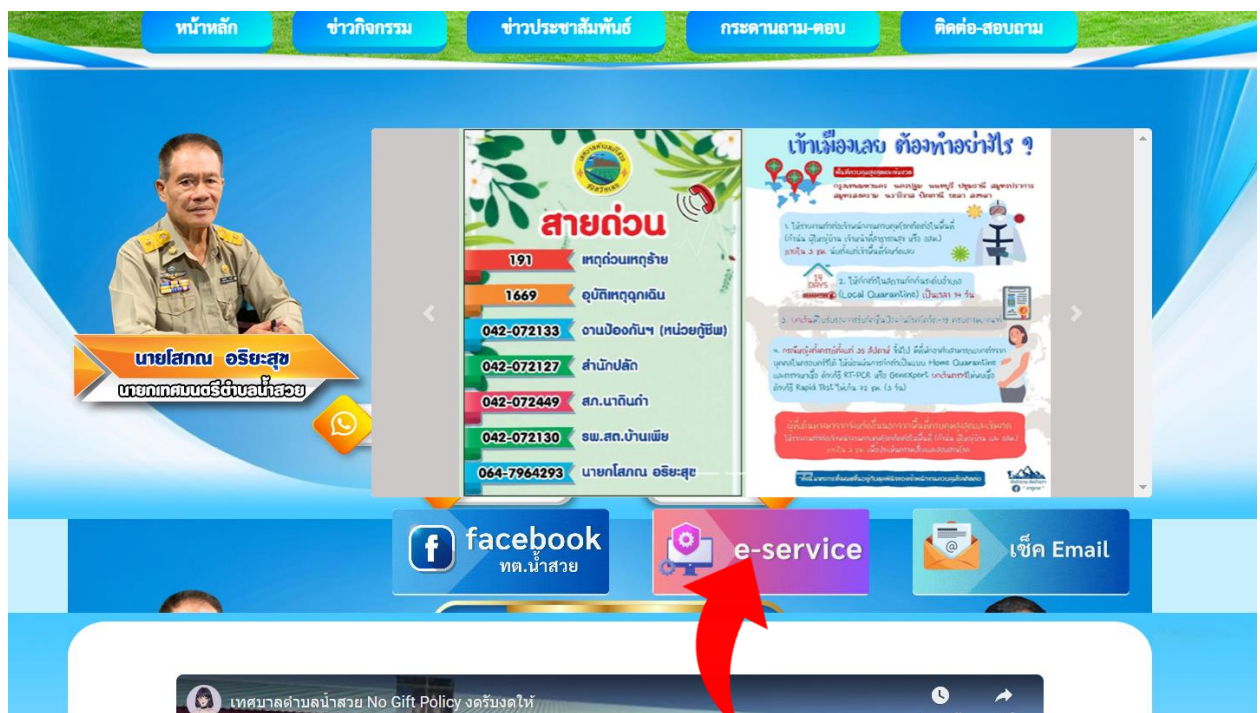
หน้าหลัก | ข่าวกิจกรรม | ข่าวประชาสัมพันธ์ | กระดานถาม-ตอบ | ติดต่อ-สอบถาม

นายโสภณ อริยะสุข
นายกเทศมนตรีตำบลน้ำสวย

สายด่วน

| | |
|---|---|
| 191 | เหตุด่วนเหตุร้าย |
| 1669 | อุบัติเหตุฉุกเฉิน |
| 042-072133 | งานป้องกันฯ (หน่วยกู้ชีพ) |
| 042-072127 | สำนักปลัด |
| 042-072449 | สภ.นาดินดำ |
| 042-072130 | รพ.สต.บ้านเพีย |
| 064-7964293 | นายกโสภณ อริยะสุข |

เข้าเมืองเลย ต้องทำอย่างไร ?

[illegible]

1. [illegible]

14 DAYS 2. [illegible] (Local Quarantine) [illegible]

3. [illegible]

4. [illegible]

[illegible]

facebook
ทต.น้ำสวย

e-service

เช็ค Email

เทศบาลตำบลน้ำสวย No Gift Policy งดรับงดให้